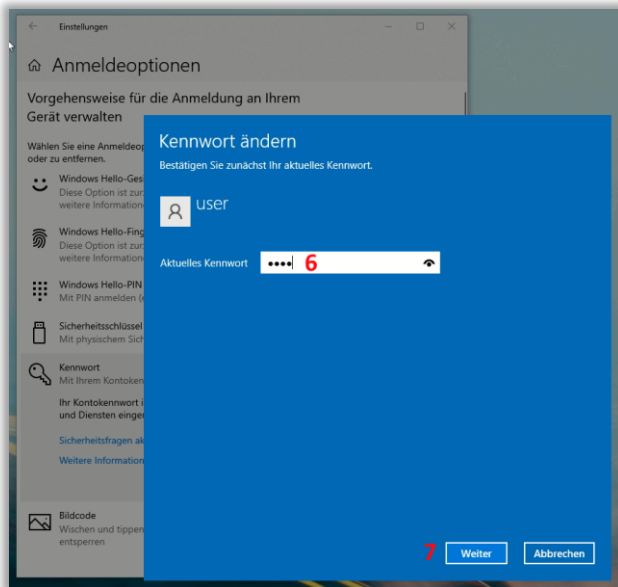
Einstellungen

Anmeldeoptionen

Vorgehensweise für die Anmeldung an Ihrem Gerät verwalten

Wählen Sie eine Anmeldeo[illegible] oder zu entfernen.

Windows Hello-Ges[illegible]
Diese Option ist zu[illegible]
weitere Information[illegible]

Windows Hello-Fing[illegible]
Diese Option ist zu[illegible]
weitere Information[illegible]

Windows Hello-PIN
Mit PIN anmelden ([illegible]

Sicherheitsschlüssel
Mit physischem Sch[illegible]

Kennwort
Mit Ihrem Kontoken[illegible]

Ihr Kontokennwort i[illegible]
und Diensten einge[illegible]

Sicherheitsfragen ak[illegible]

Weitere Information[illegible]

Bildcode
Wischen und tippen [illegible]
entsperren

Kennwort ändern
Bestätigen Sie zunächst Ihr aktuelles Kennwort.

user

Aktuelles Kennwort ●●●● 6

7 Weiter Abbrechen